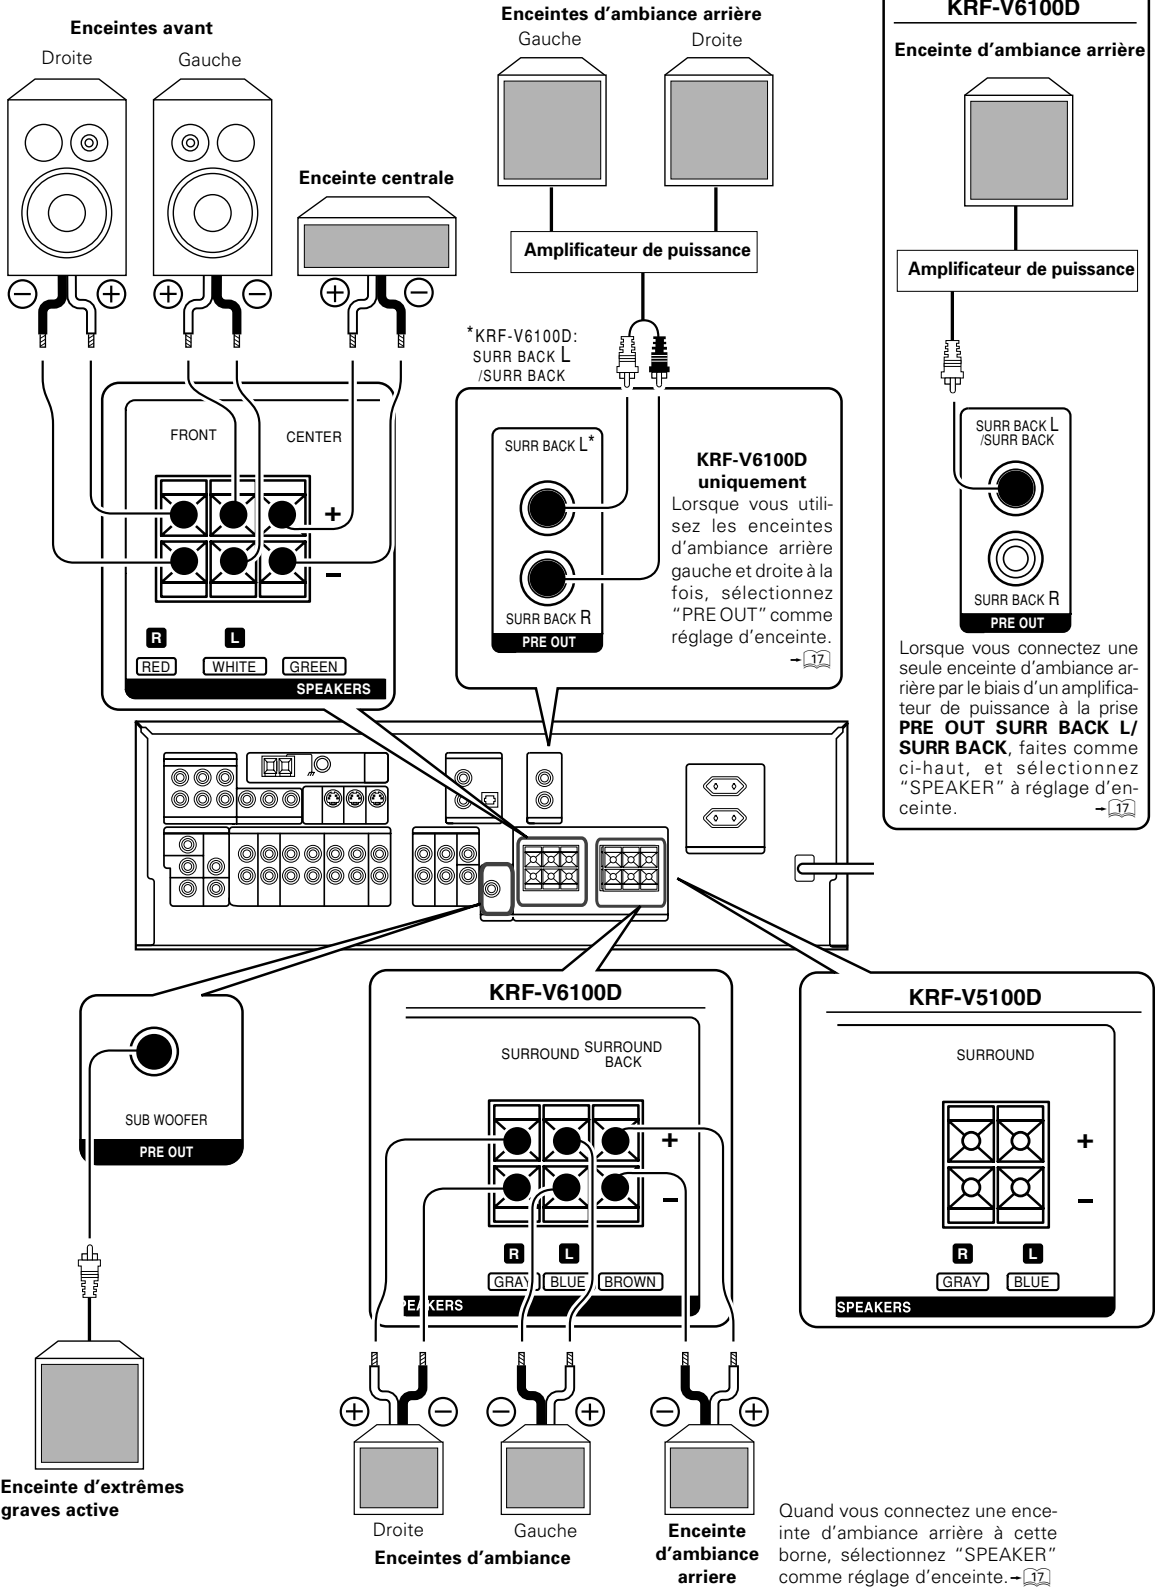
Enceintes avant
Droite
Gauche

Enceinte centrale

Enceintes d'ambiance arrière
Gauche
Droite

Amplificateur de puissance

KRF-V6100D
Enceinte d'ambiance arrière
Amplificateur de puissance

*KRF-V6100D: SURR BACK L /SURR BACK

FRONT
CENTER
+
–
R
L
RED
WHITE
GREEN
SPEAKERS

SURR BACK L*
SURR BACK R
PRE OUT

KRF-V6100D uniquement
Lorsque vous utilisez les enceintes d'ambiance arrière gauche et droite à la fois, sélectionnez "PRE OUT" comme réglage d'enceinte. →17

SURR BACK L /SURR BACK
SURR BACK R
PRE OUT

Lorsque vous connectez une seule enceinte d'ambiance arrière par le biais d'un amplificateur de puissance à la prise PRE OUT SURR BACK L/ SURR BACK, faites comme ci-haut, et sélectionnez "SPEAKER" à réglage d'enceinte. →17

SUB WOOFER
PRE OUT

KRF-V6100D
SURROUND
SURROUND BACK
+
–
R
L
GRAY
BLUE
BROWN
SPEAKERS

KRF-V5100D
SURROUND
+
–
R
L
GRAY
BLUE
SPEAKERS

Enceinte d'extrêmes graves active

Droite
Gauche
Enceintes d'ambiance

Enceinte d'ambiance arriere

Quand vous connectez une enceinte d'ambiance arrière à cette borne, sélectionnez "SPEAKER" comme réglage d'enceinte. →17